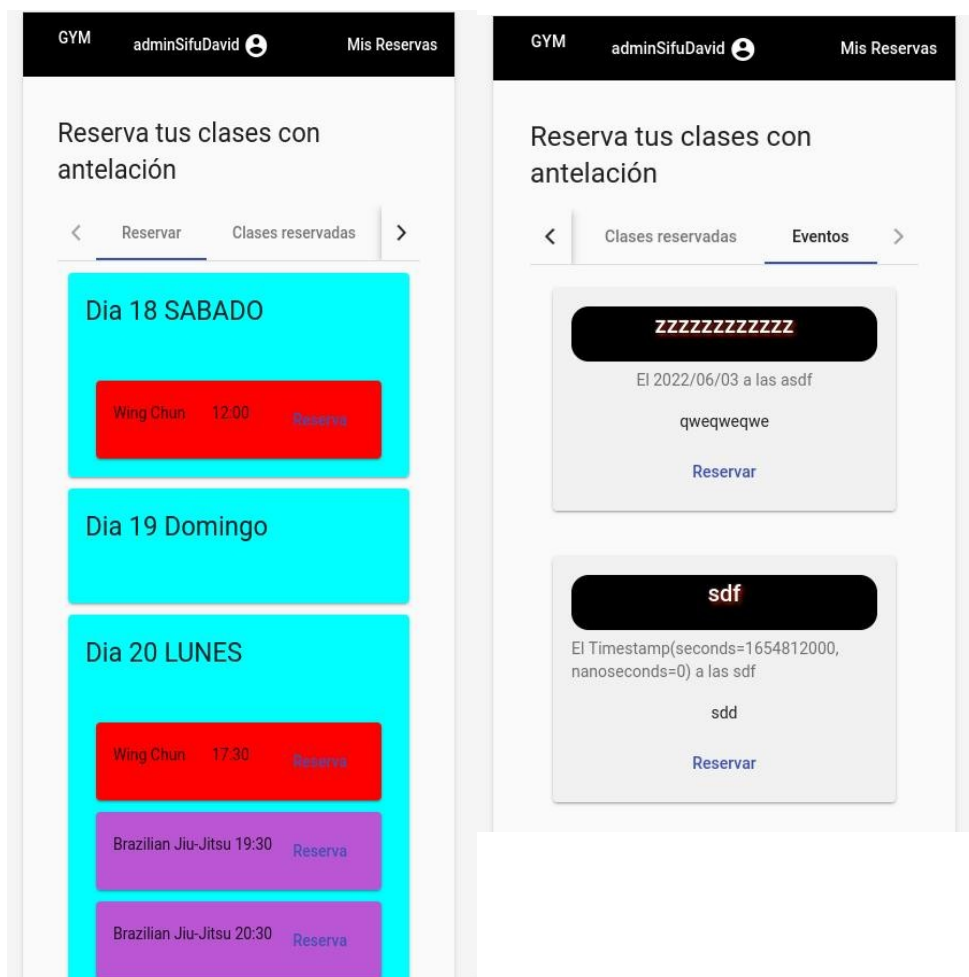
GYM adminSifuDavid Mis Reservas

Reserva tus clases con antelación

< Reservar Clases reservadas >

Dia 18 SABADO

Wing Chun 12:00 Reserva

Dia 19 Domingo

Dia 20 LUNES

Wing Chun 17:30 Reserva

Brazilian Jiu-Jitsu 19:30 Reserva

Brazilian Jiu-Jitsu 20:30 Reserva

GYM adminSifuDavid Mis Reservas

Reserva tus clases con antelación

< Clases reservadas Eventos >

zzzzzzzzzzzz

El 2022/06/03 a las asdf

qweqweqwe

Reservar

sdf

El Timestamp(seconds=1654812000, nanoseconds=0) a las sdf

sdd

Reservar